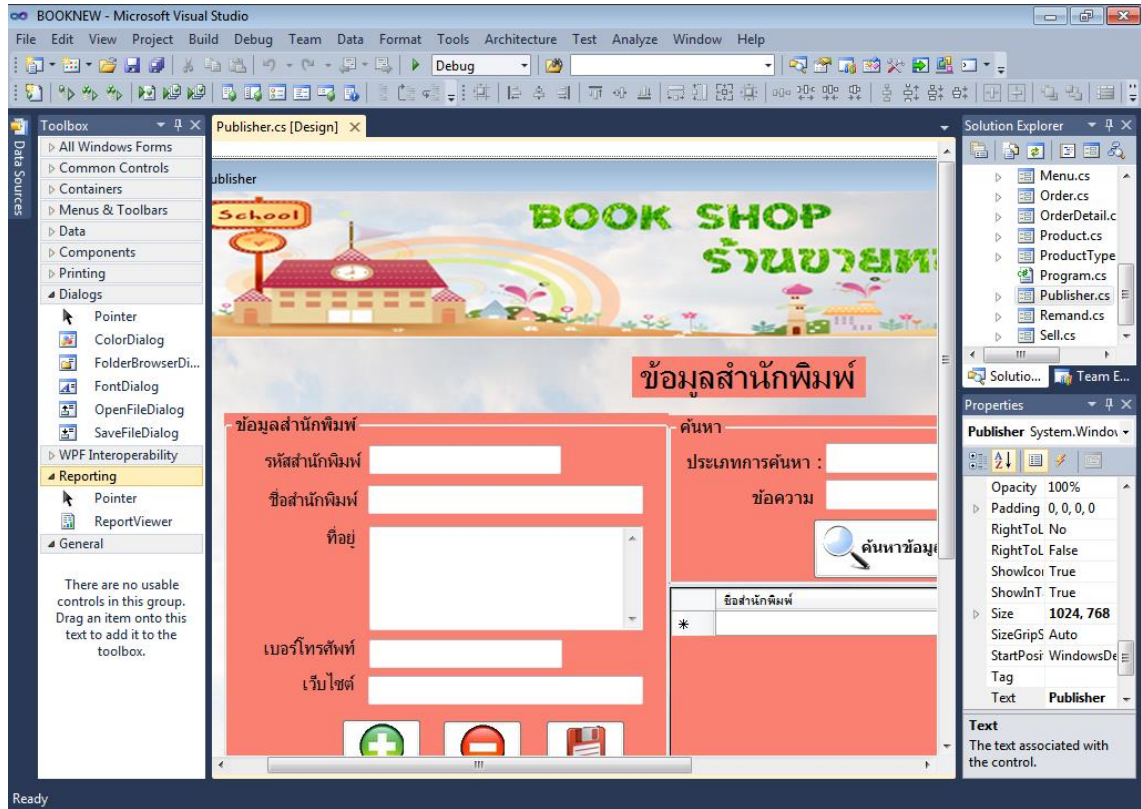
BOOKNEW - Microsoft Visual Studio

File Edit View Project Build Debug Team Data Format Tools Architecture Test Analyze Window Help

Debug

Data Sources

Toolbox

All Windows Forms
Common Controls
Containers
Menus & Toolbars
Data
Components
Printing
Dialogs
Pointer
ColorDialog
FolderBrowserDi...
FontDialog
OpenFileDialog
SaveFileDialog
WPF Interoperability
Reporting
Pointer
ReportViewer
General

There are no usable controls in this group. Drag an item onto this text to add it to the toolbox.

Publisher.cs [Design]

ublisher

School

BOOK SHOP
ร้านขายห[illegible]

ข้อมูลสำนักพิมพ์

ข้อมูลสำนักพิมพ์
รหัสสำนักพิมพ์
ชื่อสำนักพิมพ์
ที่อยู่
เบอร์โทรศัพท์
เว็บไซต์

ค้นหา
ประเภทการค้นหา :
ข้อความ
ค้นหาข้อมู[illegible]

ชื่อสำนักพิมพ์
*

Solution Explorer
Menu.cs
Order.cs
OrderDetail.c
Product.cs
ProductType
Program.cs
Publisher.cs
Remand.cs
Sell.cs
Solutio...
Team E...

Properties
Publisher System.Windov
Opacity 100%
Padding 0, 0, 0, 0
RightToL No
RightToL False
ShowIco True
ShowInT True
Size 1024, 768
SizeGripS Auto
StartPosi WindowsDe
Tag
Text Publisher

Text
The text associated with the control.

Ready